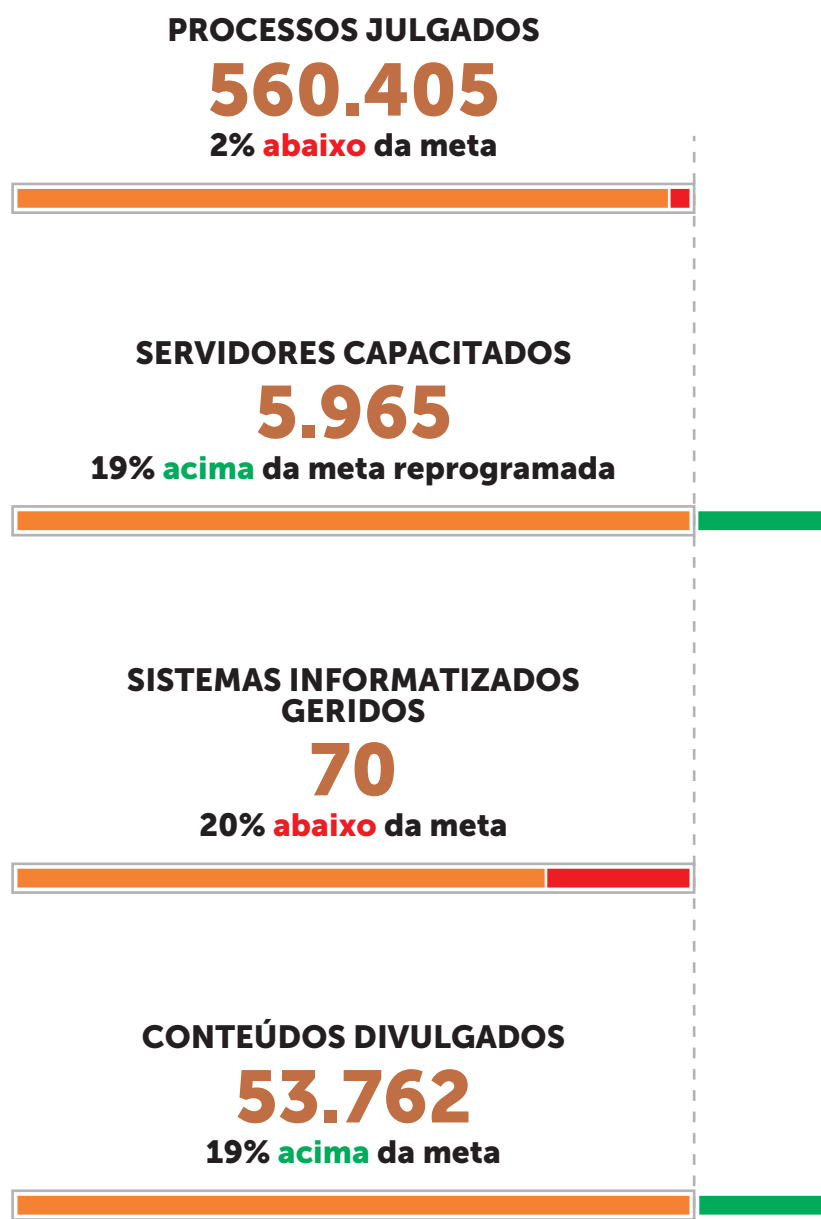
PROCESSOS JULGADOS
560.405
2% abaixo da meta

SERVIDORES CAPACITADOS
5.965
19% acima da meta reprogramada

SISTEMAS INFORMATIZADOS GERIDOS
70
20% abaixo da meta

CONTEÚDOS DIVULGADOS
53.762
19% acima da meta